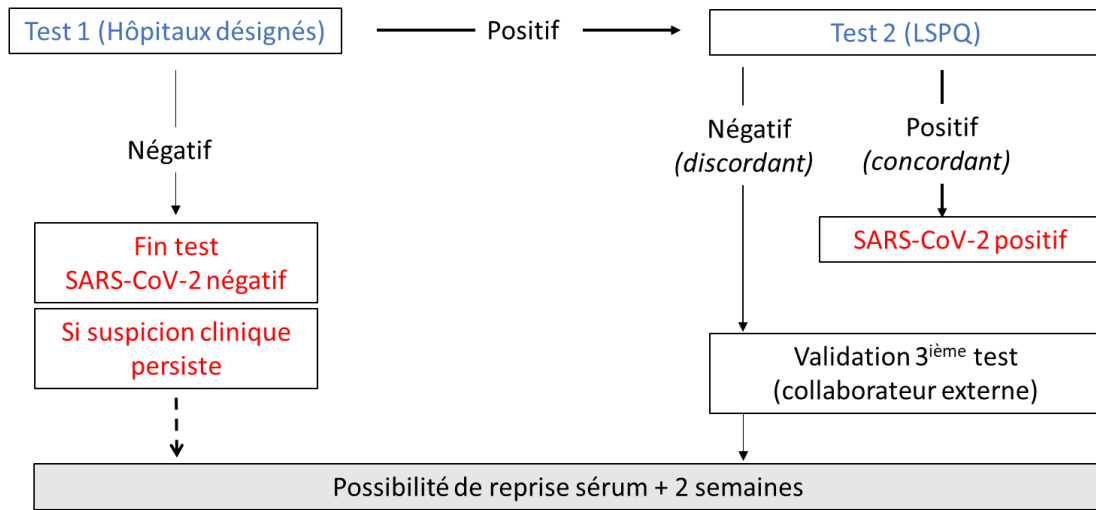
Test 1 (Hôpitaux désignés)

Positif

Test 2 (LSPQ)

Négatif

Négatif
*(discordant)*

Positif
*(concordant)*

SARS-CoV-2 positif

Fin test
SARS-CoV-2 négatif

Si suspicion clinique persiste

Validation 3$^{ième}$ test
(collaborateur externe)

Possibilité de reprise sérum + 2 semaines